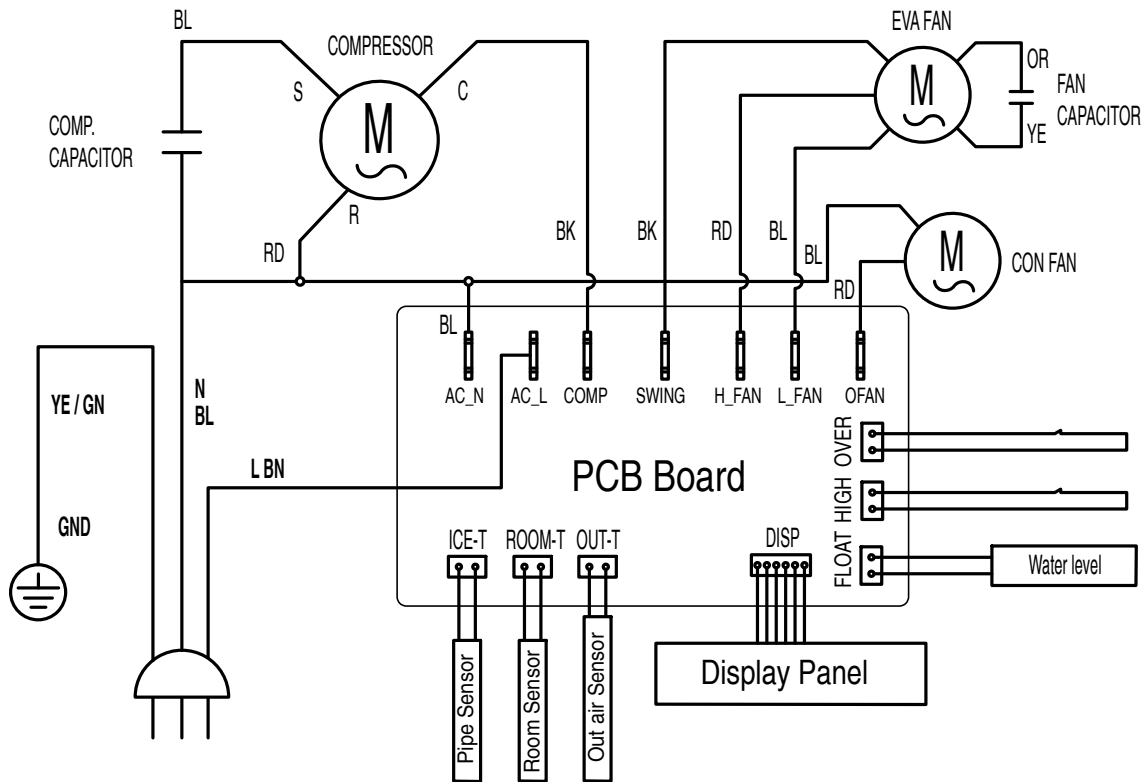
BL
COMPRESSOR
EVA FAN
OR
FAN CAPACITOR
YE
S
C
M
M
COMP. CAPACITOR
R
RD
BK
BK
RD
BL
BL
M
CON FAN
RD
BL
AC_N
AC_L
COMP
SWING
H_FAN
L_FAN
OFAN
YE / GN
N
BL
OVER
L BN
PCB Board
HIGH
GND
FLOAT
Water level
ICE-T
ROOM-T
OUT-T
DISP
Pipe Sensor
Room Sensor
Out air Sensor
Display Panel